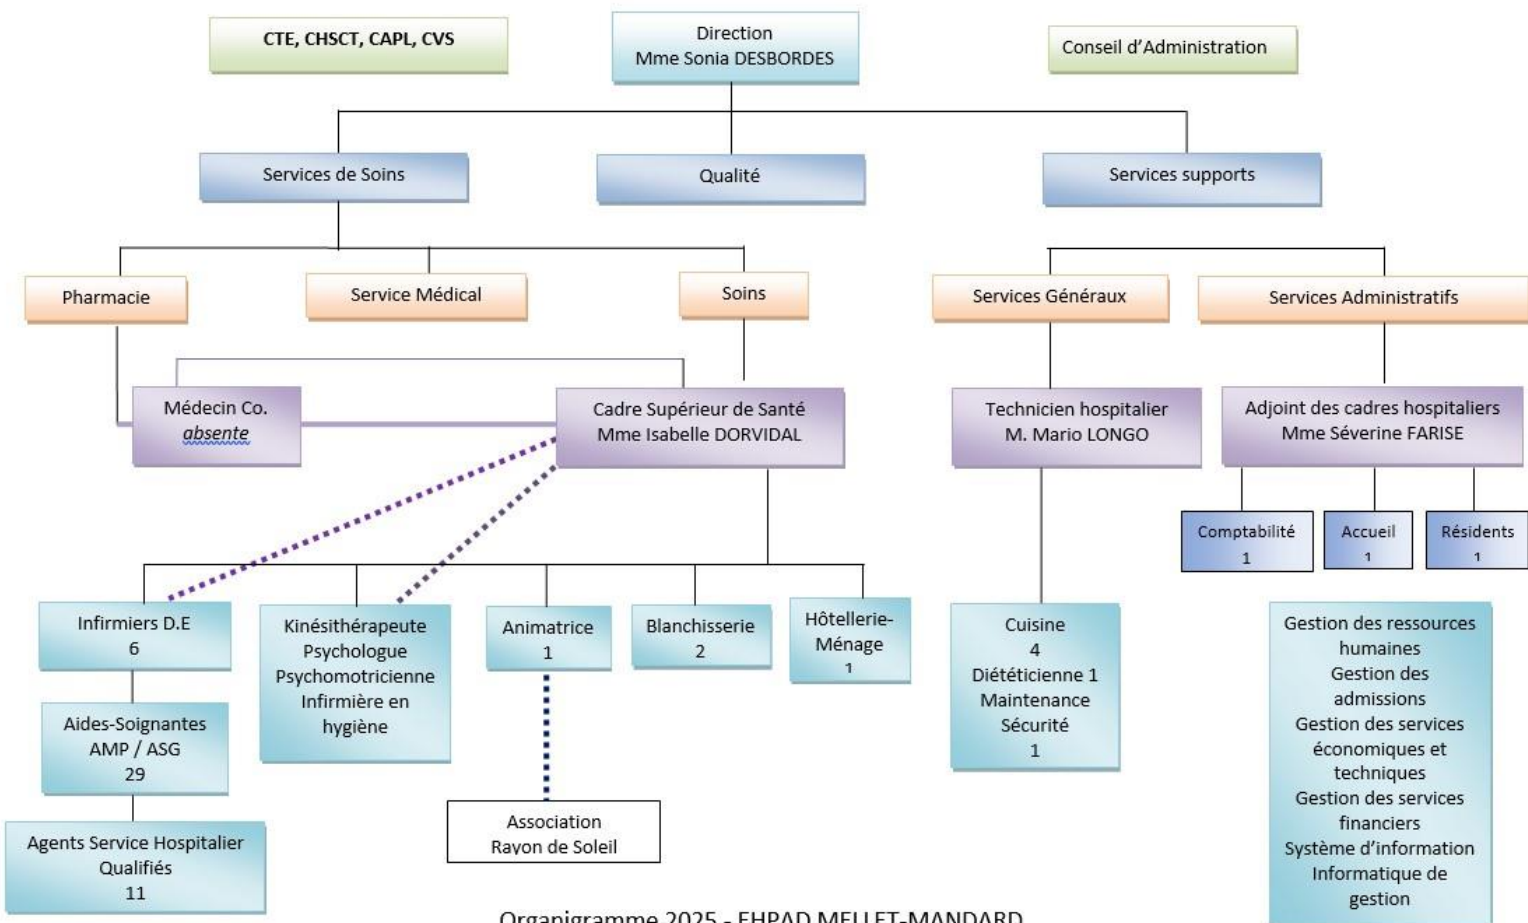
CTE, CHSCT, CAPL, CVS

Direction
Mme Sonia DESBORDES

Conseil d'Administration

Services de Soins

Qualité

Services supports

Pharmacie

Service Médical

Soins

Services Généraux

Services Administratifs

Médecin Co.
absente

Cadre Supérieur de Santé
Mme Isabelle DORVIDAL

Technicien hospitalier
M. Mario LONGO

Adjoint des cadres hospitaliers
Mme Séverine FARISE

Comptabilité
1

Accueil
1

Résidents
1

Infirmiers D.E
6

Kinésithérapeute
Psychologue
Psychomotricienne
Infirmière en hygiène

Animatrice
1

Blanchisserie
2

Hôtellerie-Ménage
1

Cuisine
4
Diététicienne 1
Maintenance
Sécurité
1

Gestion des ressources humaines
Gestion des admissions
Gestion des services économiques et techniques
Gestion des services financiers
Système d'information
Informatique de gestion

Aides-Soignantes
AMP / ASG
29

Agents Service Hospitalier Qualifiés
11

Association
Rayon de Soleil

Organigramme 2025 - EHPAD MELLET-MANDARD